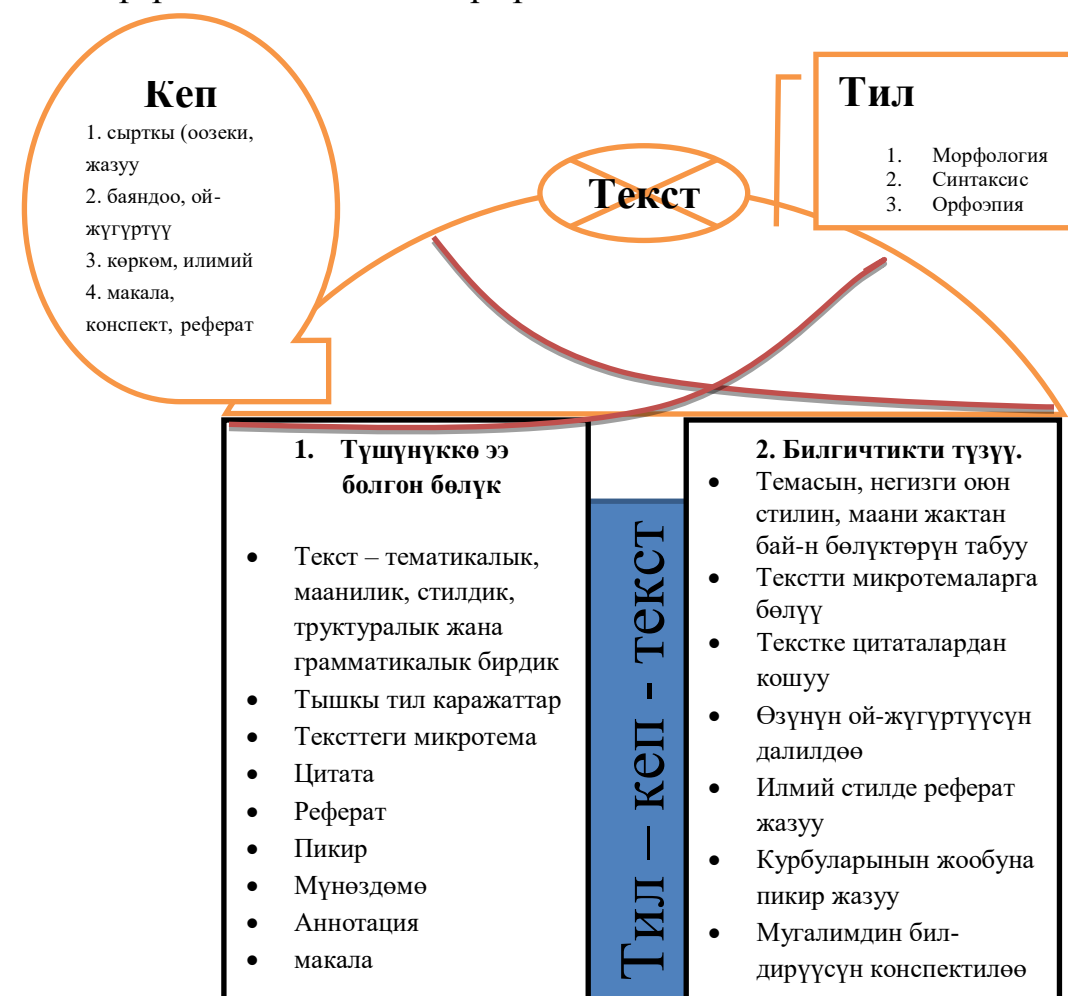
Кеп
1. сыртк​ы (оозеки, жазуу
2. баяндоо, ой-жүгүртүү
3. көркөм, илимий
4. макала, конспект, реферат

Текст

Тил
1. Морфология
2. Синтаксис
3. Орфоэпия

1. Түшүнүккө ээ болгон бөлүк

- Текст – тематикалык, маанилик, стилдик, труктуралык жана грамматикалык бирдик
- Тышкы тил каражаттар
- Тексттеги микротема
- Цитата
- Реферат
- Пикир
- Мүнөздөмө
- Аннотация
- макала

Тил – кеп - текст

2. Билгичтикти түзүү.
- Темасын, негизги оюн стилин, маани жактан бай-н бөлүктөрүн табуу
- Текстти микротемаларга бөлүү
- Текстке цитаталардан кошуу
- Өзүнүн ой-жүгүртүүсүн далилдөө
- Илмий стилде реферат жазуу
- Курбуларынын жообуна пикир жазуу
- Мугалимдин бил-дирүүсүн конспектилөө